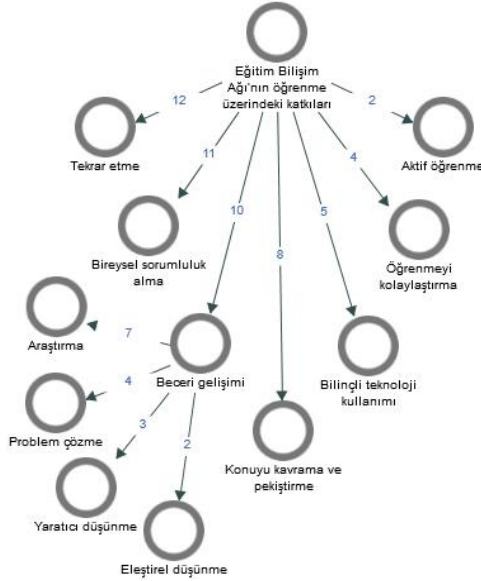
Eğitim Bilişim Ağı'nın öğrenme üzerindeki katkıları

12
Tekrar etme

2
Aktif öğrenme

11
Bireysel sorumluluk alma

10

8

5

4
Öğrenmeyi kolaylaştırma

7
Araştırma

Beceri gelişimi

4
Problem çözme

3
Yaratıcı düşünme

2
Eleştirel düşünme

Konuyu kavrama ve pekiştirme

Bilinçli teknoloji kullanımı